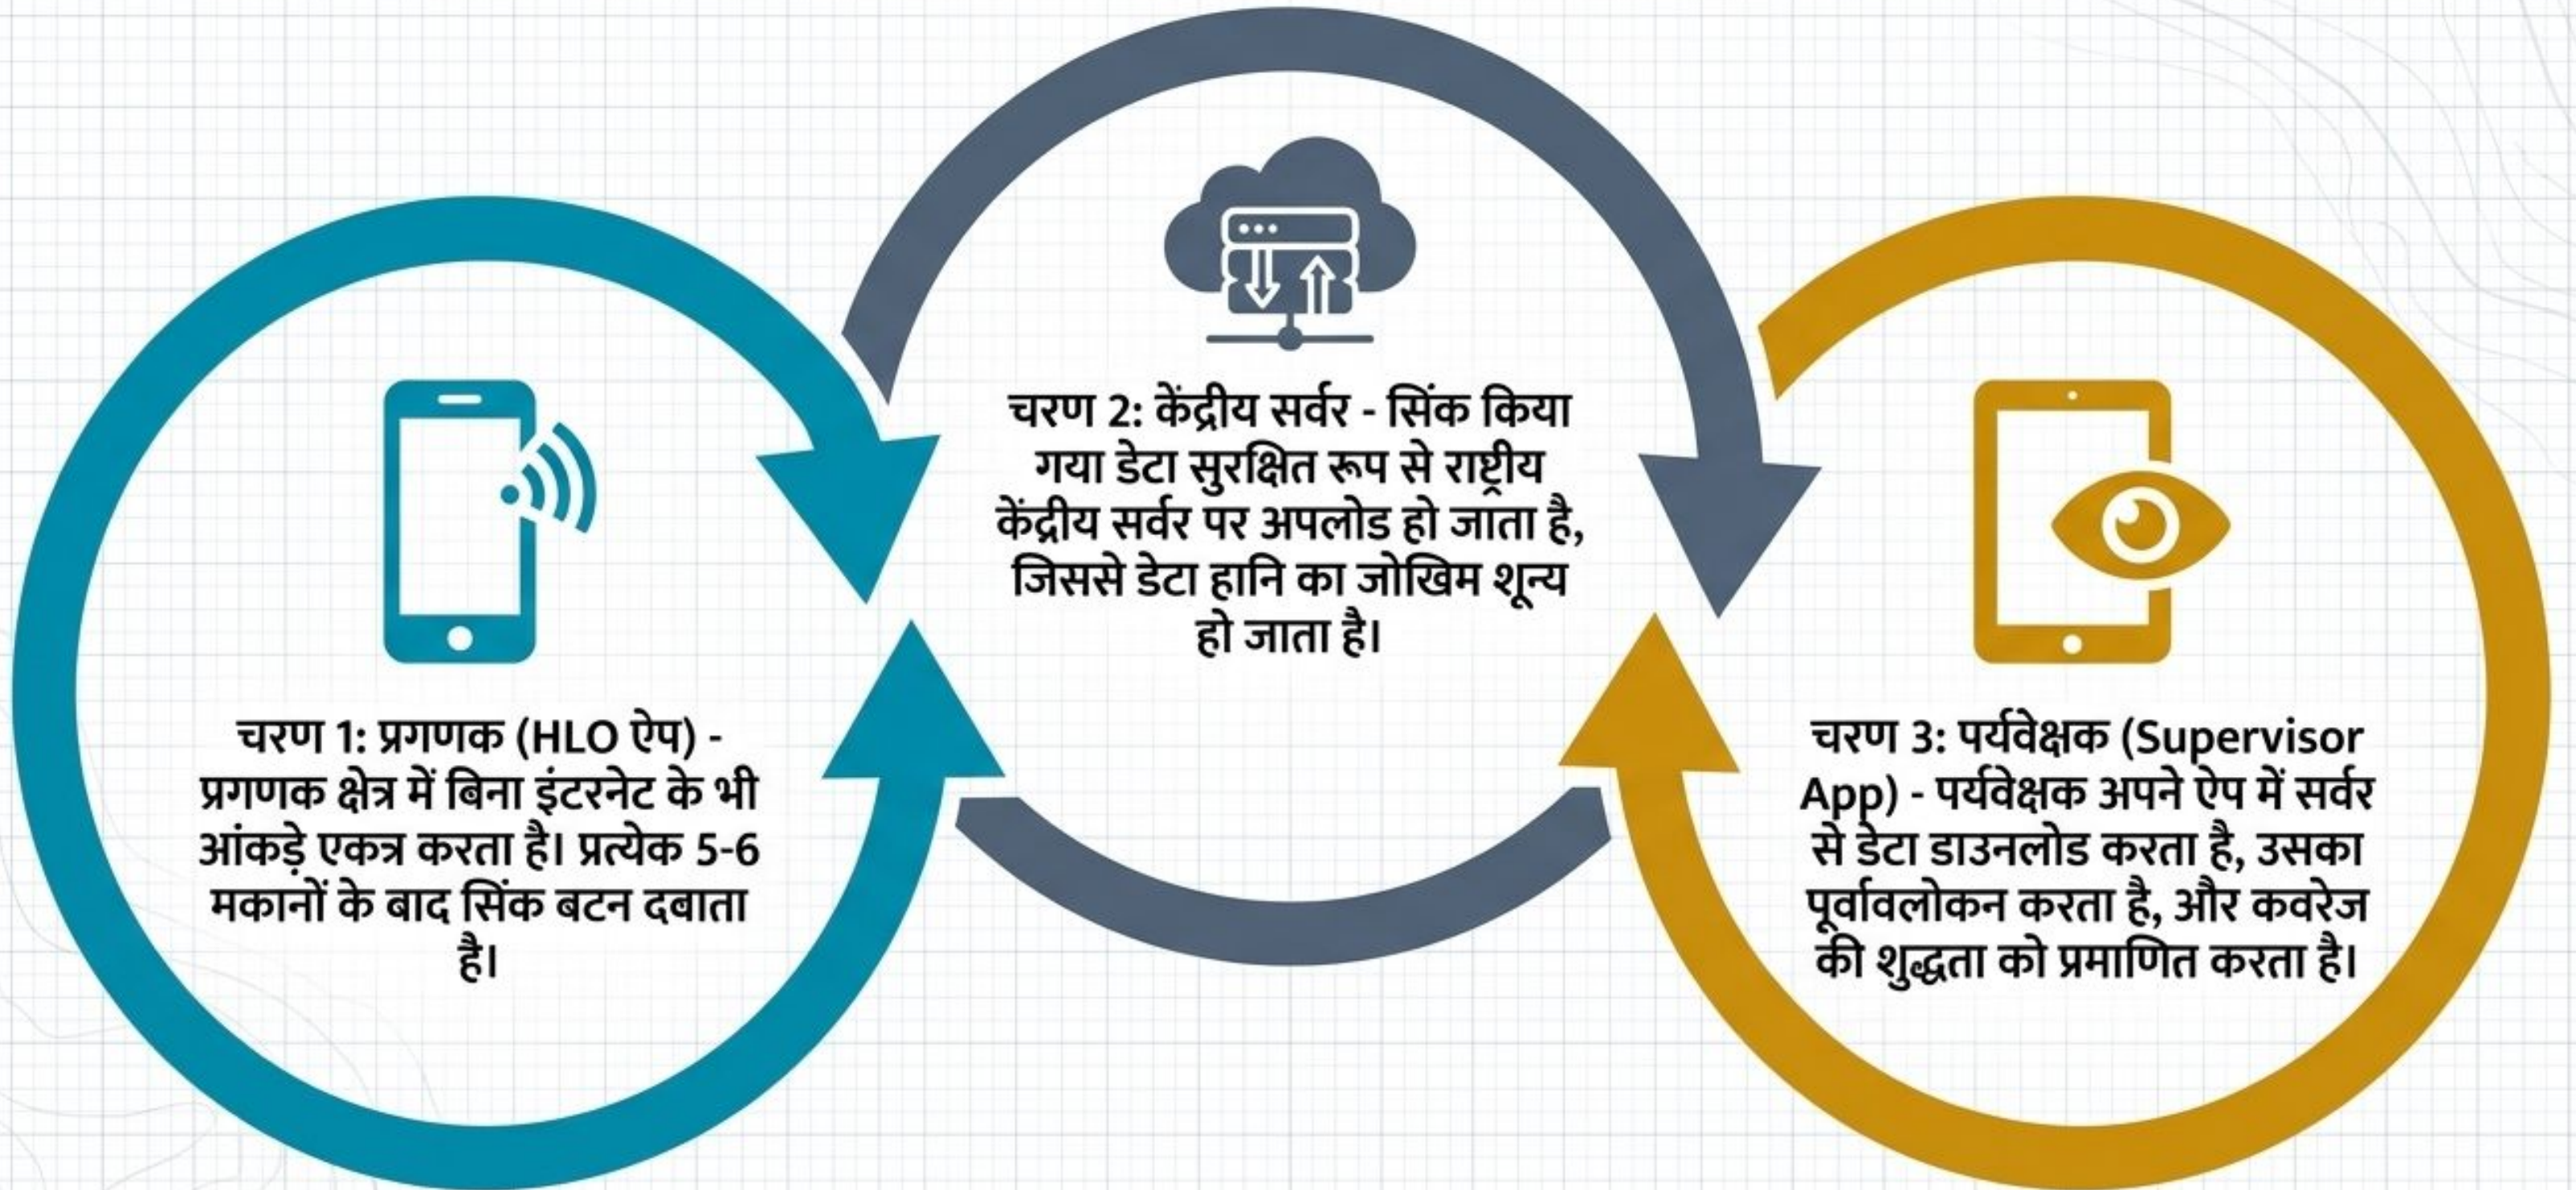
चरण 1: प्रगणक (HLO ऐप) - प्रगणक क्षेत्र में बिना इंटरनेट के भी आंकड़े एकत्र करता है। प्रत्येक 5-6 मकानों के बाद सिंक बटन दबाता है।

चरण 2: केंद्रीय सर्वर - सिंक किया गया डेटा सुरक्षित रूप से राष्ट्रीय केंद्रीय सर्वर पर अपलोड हो जाता है, जिससे डेटा हानि का जोखिम शून्य हो जाता है।

चरण 3: पर्यवेक्षक (Supervisor App) - पर्यवेक्षक अपने ऐप में सर्वर से डेटा डाउनलोड करता है, उसका पूर्वावलोकन करता है, और कवरेज की शुद्धता को प्रमाणित करता है।